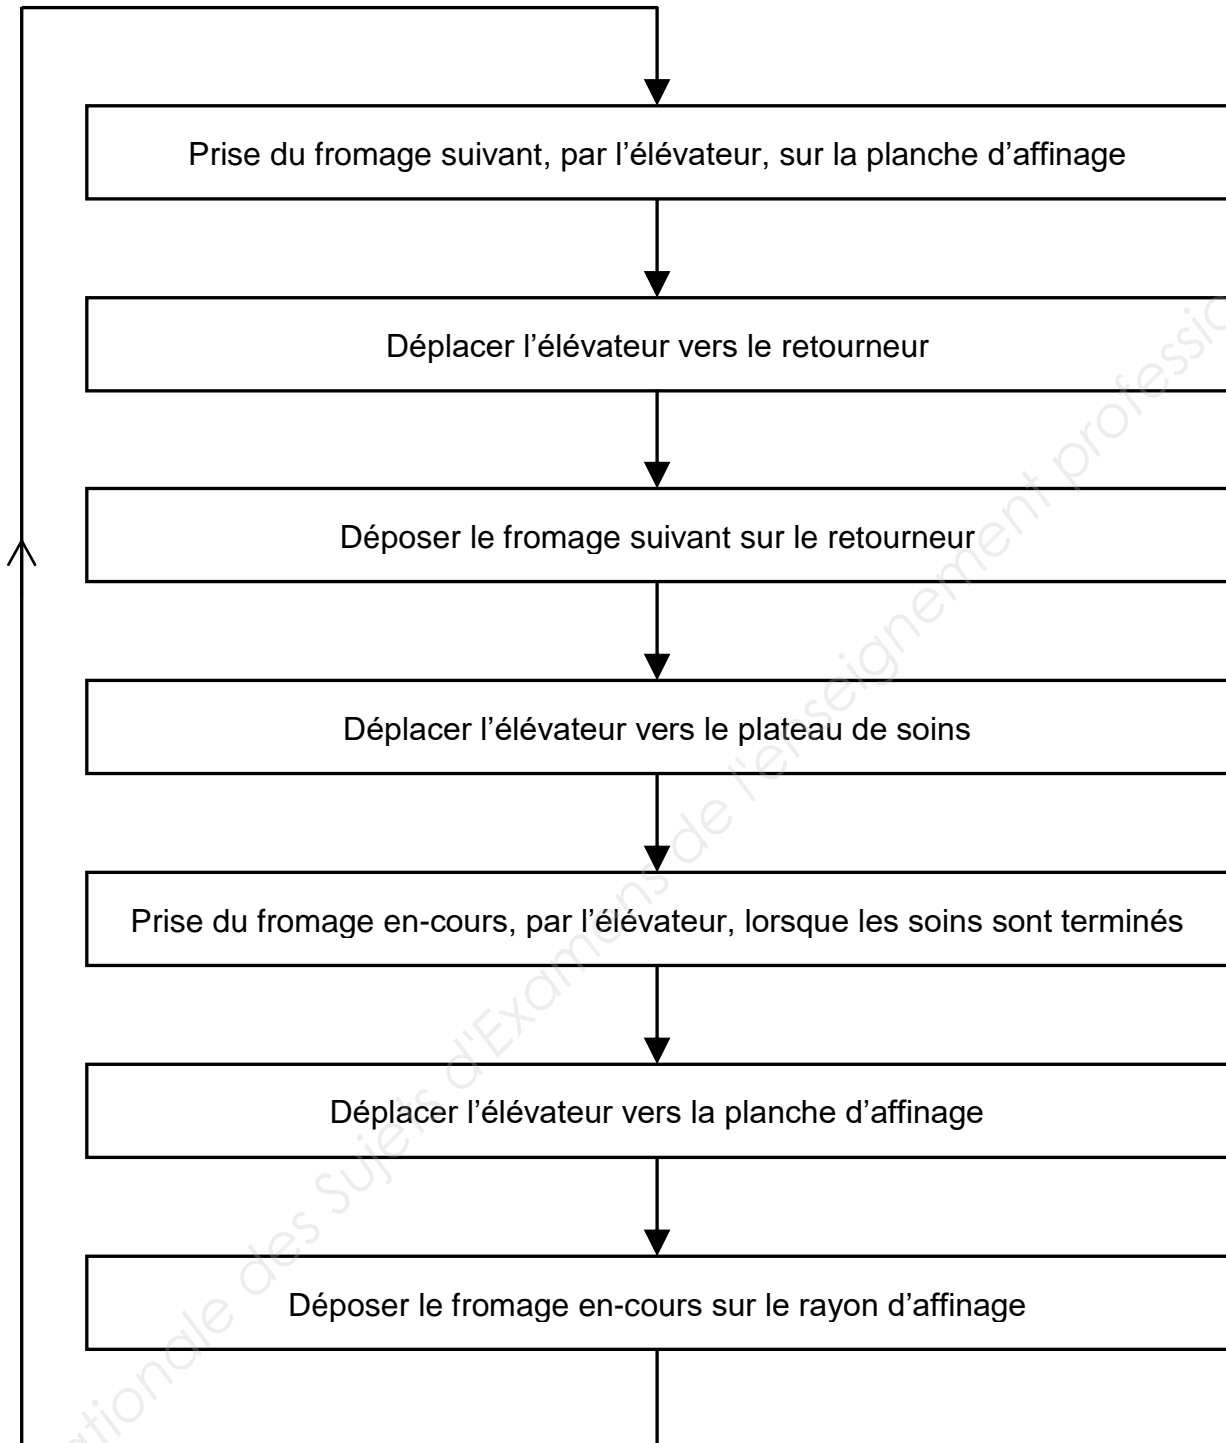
Prise du fromage suivant, par l’élévateur, sur la planche d’affinage

Déplacer l’élévateur vers le retourneur

Déposer le fromage suivant sur le retourneur

Déplacer l’élévateur vers le plateau de soins

Prise du fromage en-cours, par l’élévateur, lorsque les soins sont terminés

Déplacer l’élévateur vers la planche d’affinage

Déposer le fromage en-cours sur le rayon d’affinage

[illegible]tionale des Sujets d'Examens de l'enseignement professio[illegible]